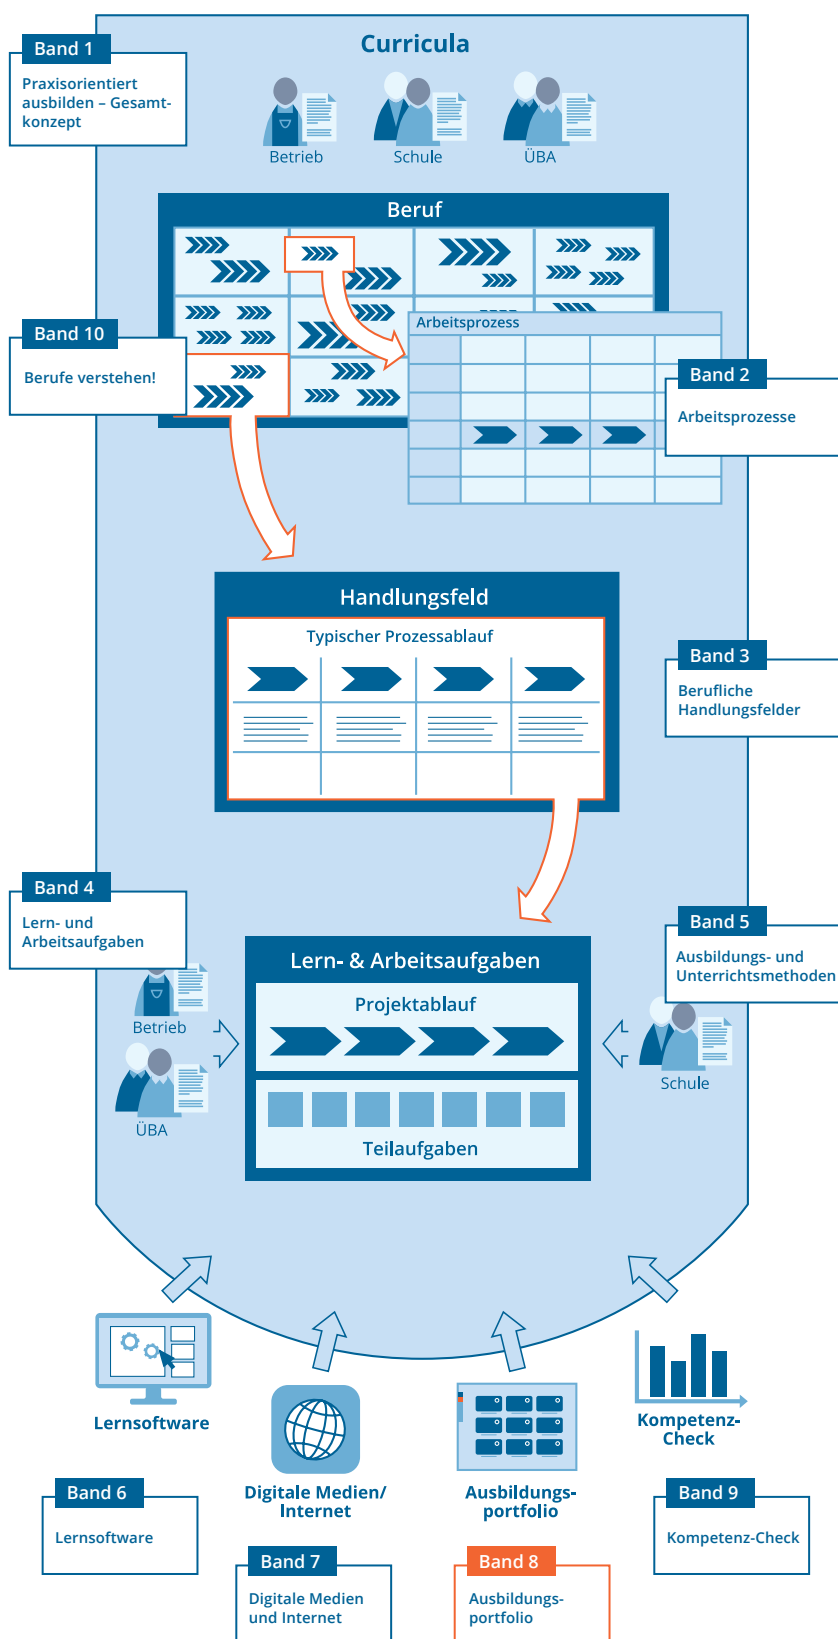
Band 1

Praxisorientiert ausbilden – Gesamtkonzept

Curricula

Betrieb

Schule

ÜBA

Beruf

Band 10

Berufe verstehen!

Arbeitsprozess

Band 2

Arbeitsprozesse

Handlungsfeld

Typischer Prozessablauf

Band 3

Berufliche Handlungsfelder

Band 4

Lern- und Arbeitsaufgaben

Band 5

Ausbildungs- und Unterrichtsmethoden

Lern- & Arbeitsaufgaben

Projektablauf

Betrieb

ÜBA

Schule

Teilaufgaben

Lernsoftware

Digitale Medien/ Internet

Ausbildungs-portfolio

Kompetenz-Check

Band 6

Lernsoftware

Band 7

Digitale Medien und Internet

Band 8

Ausbildungs-portfolio

Band 9

Kompetenz-Check